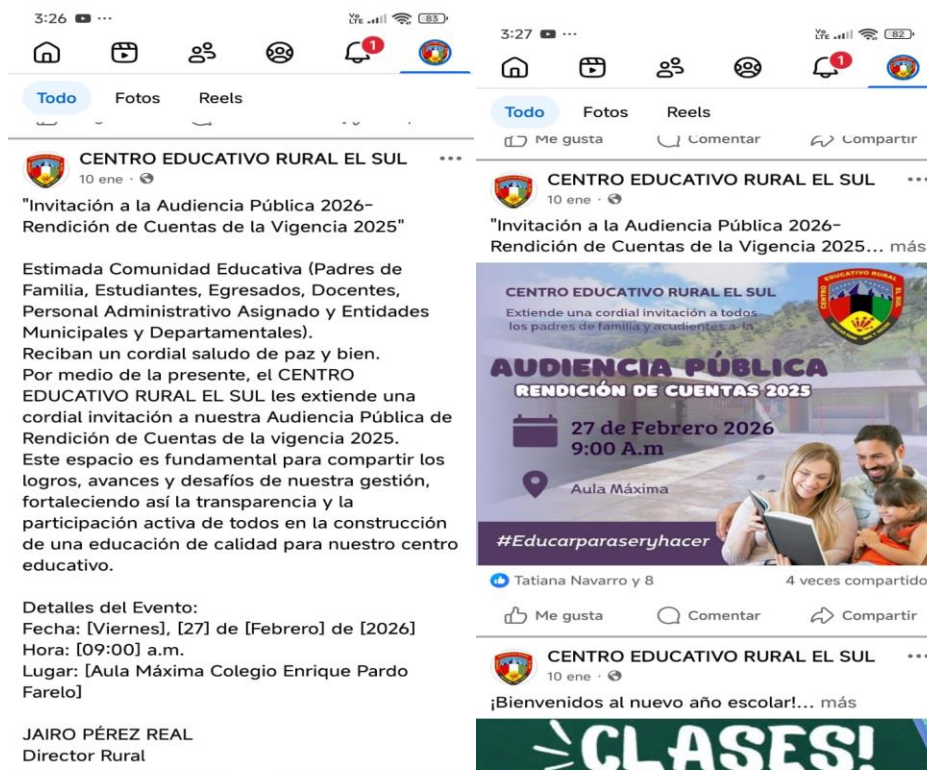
3:26 ···
83
1
Todo Fotos Reels

CENTRO EDUCATIVO RURAL EL SUL ···
10 ene ·

"Invitación a la Audiencia Pública 2026-Rendición de Cuentas de la Vigencia 2025"

Estimada Comunidad Educativa (Padres de Familia, Estudiantes, Egresados, Docentes, Personal Administrativo Asignado y Entidades Municipales y Departamentales).
Reciban un cordial saludo de paz y bien.
Por medio de la presente, el CENTRO EDUCATIVO RURAL EL SUL les extiende una cordial invitación a nuestra Audiencia Pública de Rendición de Cuentas de la vigencia 2025.
Este espacio es fundamental para compartir los logros, avances y desafíos de nuestra gestión, fortaleciendo así la transparencia y la participación activa de todos en la construcción de una educación de calidad para nuestro centro educativo.

Detalles del Evento:
Fecha: [Viernes], [27] de [Febrero] de [2026]
Hora: [09:00] a.m.
Lugar: [Aula Máxima Colegio Enrique Pardo Farelo]

JAIRO PÉREZ REAL
Director Rural

3:27 ···
82
1
Todo Fotos Reels
Me gusta Comentar Compartir

CENTRO EDUCATIVO RURAL EL SUL ···
10 ene ·

"Invitación a la Audiencia Pública 2026-Rendición de Cuentas de la Vigencia 2025... más

CENTRO EDUCATIVO RURAL EL SUL
Extiende una cordial invitación a todos los padres de familia y acudientes a la
CENTRO EDUCATIVO RURAL EL SUL
AUDIENCIA PÚBLICA
RENDICIÓN DE CUENTAS 2025
27 de Febrero 2026
9:00 A.m
Aula Máxima
#Educarparaseryhacer

Tatiana Navarro y 8 4 veces compartido
Me gusta Comentar Compartir

CENTRO EDUCATIVO RURAL EL SUL ···
10 ene ·
¡Bienvenidos al nuevo año escolar!... más
CLASES!